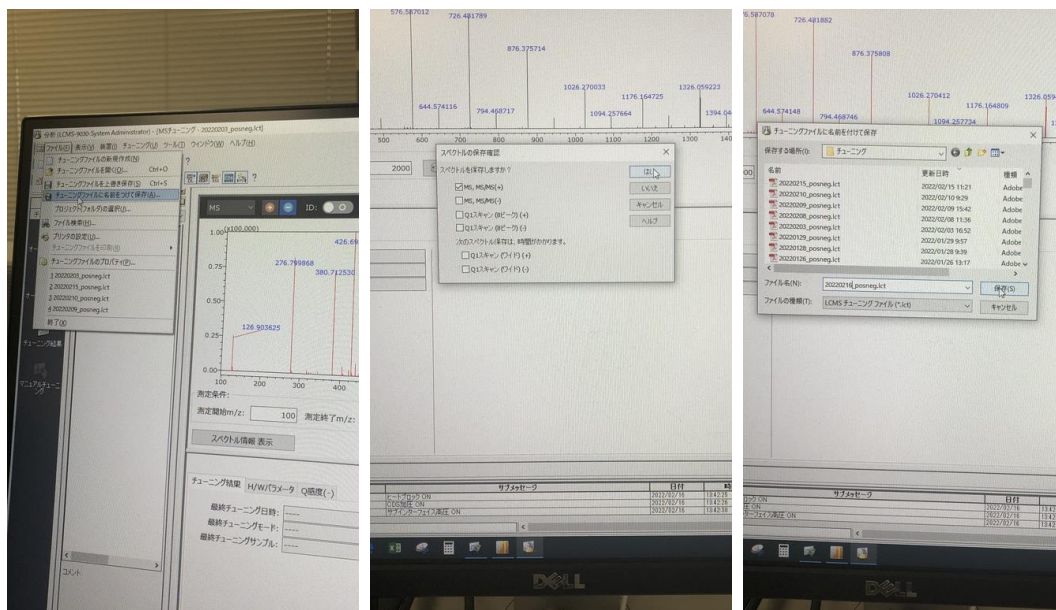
分析 (LCMS-9030 System Administrator) - [MSチューニング - 20220203_posneg.lct]

ファイル(F) 表示(V) 装置(I) チューニング(U) ツール(T) ウィンドウ(W) ヘルプ(H)

チューニングファイルの新規作成(N)
チューニングファイルを開く(O)... Ctrl+O
チューニングファイルを上書き保存(S) Ctrl+S
チューニングファイルに名前をつけて保存(A)...
プロジェクトフォルダの選択(J)...
ファイル検索(H)...
プリンタの設定(U)...
チューニングファイルを印刷(B)
チューニングファイルのプロパティ(E)...
1 20220203_posneg.lct
2 20220215_posneg.lct
3 20220210_posneg.lct
4 20220209_posneg.lct
終了(X)

チューニング結果
マニュアルチューニング
コメント

MS ID:
1.00 (x100,000)
426.6
276.799868
380.712530
126.903625
0.75
0.25
0.00
100 200 300 400
測定条件:
測定開始m/z: 100 測定終了m/z:
スペクトル情報 表示
チューニング結果 H/Wパラメータ Q感度(-)
最終チューニング日時: -----
最終チューニングモード: -----
最終チューニングサンプル: -----

576.587012 726.481789 876.375714 1026.270033 1176.164725 1326.059223 644.574116 794.468717 1094.257664 1394.04
500 600 700 800 900 1000 1100 1200 1300 140
2000

スペクトルの保存確認
スペクトルを保存しますか?
MS, MS/MS(+)
MS, MS/MS(-)
Q1スキャン (ピーク) (+)
Q1スキャン (ピーク) (-)
次のスペクトル保存は、時間がかかります。
Q1スキャン (ワイド) (+)
Q1スキャン (ワイド) (-)
はい
いいえ
キャンセル
ヘルプ

| サブメッセージ | 日付 | 時 |
|---|---|---|
| ヒートブロック ON | 2022/02/16 | 13:42:26 |
| CDL加圧 ON | 2022/02/16 | 13:42:26 |
| サブインターフェイス高圧 ON | 2022/02/16 | 13:42:26 |

576.587078 726.481882 876.375808 1026.270412 1176.164809 1326.059 644.574148 794.468746 1094.257734

チューニングファイルに名前を付けて保存
保存する場所(I): チューニング
| 名前 | 更新日時 | 種類 |
|---|---|---|
| 20220215_posneg.lct | 2022/02/15 11:21 | Adobe |
| 20220210_posneg.lct | 2022/02/10 9:29 | Adobe |
| 20220209_posneg.lct | 2022/02/09 15:42 | Adobe |
| 20220208_posneg.lct | 2022/02/08 11:36 | Adobe |
| 20220203_posneg.lct | 2022/02/03 16:52 | Adobe |
| 20220129_posneg.lct | 2022/01/29 9:57 | Adobe |
| 20220128_posneg.lct | 2022/01/28 9:39 | Adobe |
| 20220126_posneg.lct | 2022/01/26 13:17 | Adobe |
ファイル名(N): 20220216_posneg.lct
ファイルの種類(T): LCMS チューニング ファイル (*.lct)
保存(S)
キャンセル

| サブメッセージ | 日付 |
|---|---|
| ロック ON | 2022/02/16 |
| 圧 ON | 2022/02/16 |
| ターフェイス高圧 ON | 2022/02/16 |

DELL